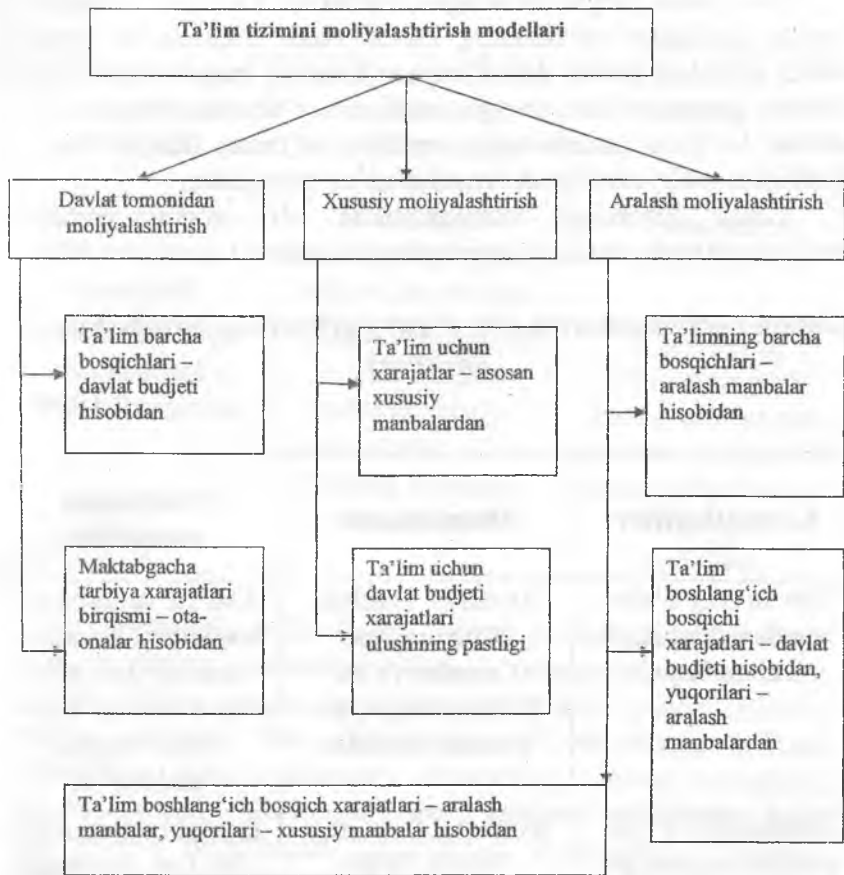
Ta'lim tizimini moliyalashtirish modellari

Davlat tomonidan moliyalashtirish

Xususiy moliyalashtirish

Aralash moliyalashtirish

Ta'lim barcha bosqichlari – davlat budjeti hisobidan

Ta'lim uchun xarajatlar – asosan xususiy manbalardan

Ta'limning barcha bosqichlari – aralash manbalar hisobidan

Maktabgacha tarbiya xarajatlari birqismi – ota-onalar hisobidan

Ta'lim uchun davlat budjeti xarajatlari ulushining pastligi

Ta'lim boshlang'ich bosqichi xarajatlari – davlat budjeti hisobidan, yuqorilari – aralash manbalardan

Ta'lim boshlang'ich bosqich xarajatlari – aralash manbalar, yuqorilari – xususiy manbalar hisobidan